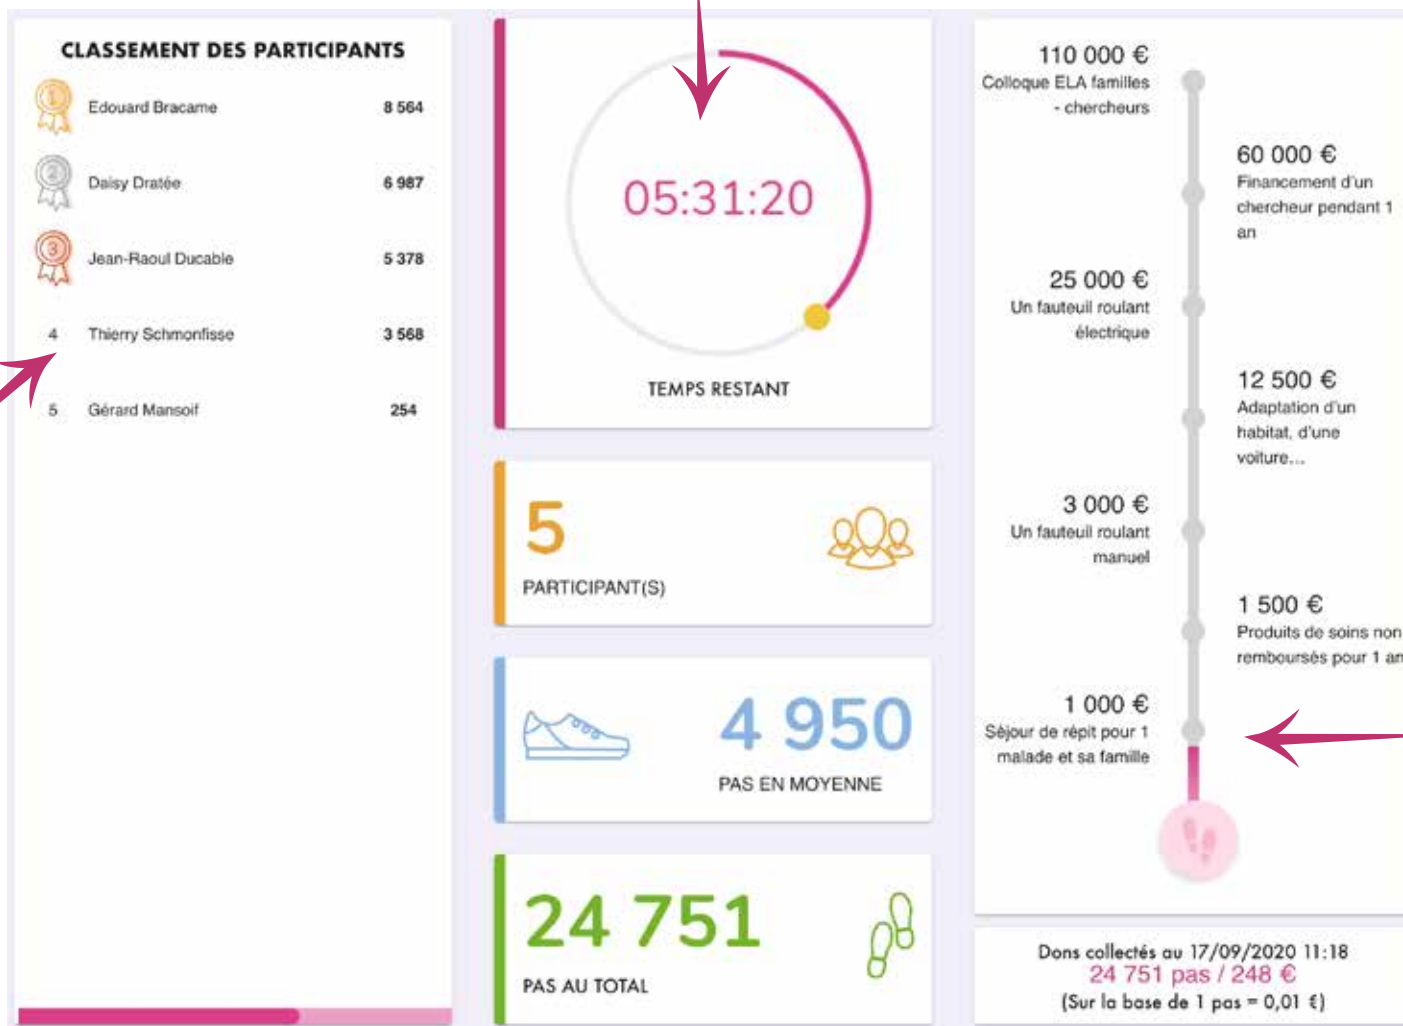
CLASSEMENT DES PARTICIPANTS

1 Edouard Bracame 8 564
2 Daisy Dratée 6 987
3 Jean-Raoul Ducable 5 378
4 Thierry Schmonfisse 3 568
5 Gérard Mansoif 254

05:31:20

TEMPS RESTANT

5
PARTICIPANT(S)

4 950
PAS EN MOYENNE

24 751
PAS AU TOTAL

110 000 €
Colloque ELA familles - chercheurs

60 000 €
Financement d'un chercheur pendant 1 an

25 000 €
Un fauteuil roulant électrique

12 500 €
Adaptation d'un habitat, d'une voiture...

3 000 €
Un fauteuil roulant manuel

1 500 €
Produits de soins non remboursés pour 1 an

1 000 €
Séjour de répit pour 1 malade et sa famille

Dons collectés au 17/09/2020 11:18
24 751 pas / 248 €
(Sur la base de 1 pas = 0,01 €)